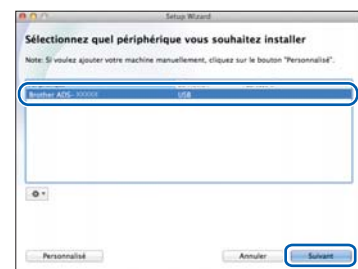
Setup Wizard

Sélectionnez quel périphérique vous souhaitez installer

Note: Si voulez ajouter votre machine manuellement, cliquez sur le bouton "Personnalisé".

| Brother ADS-XXXXX | USB |
|---|---|

Personnalisé

Annuler

Suivant